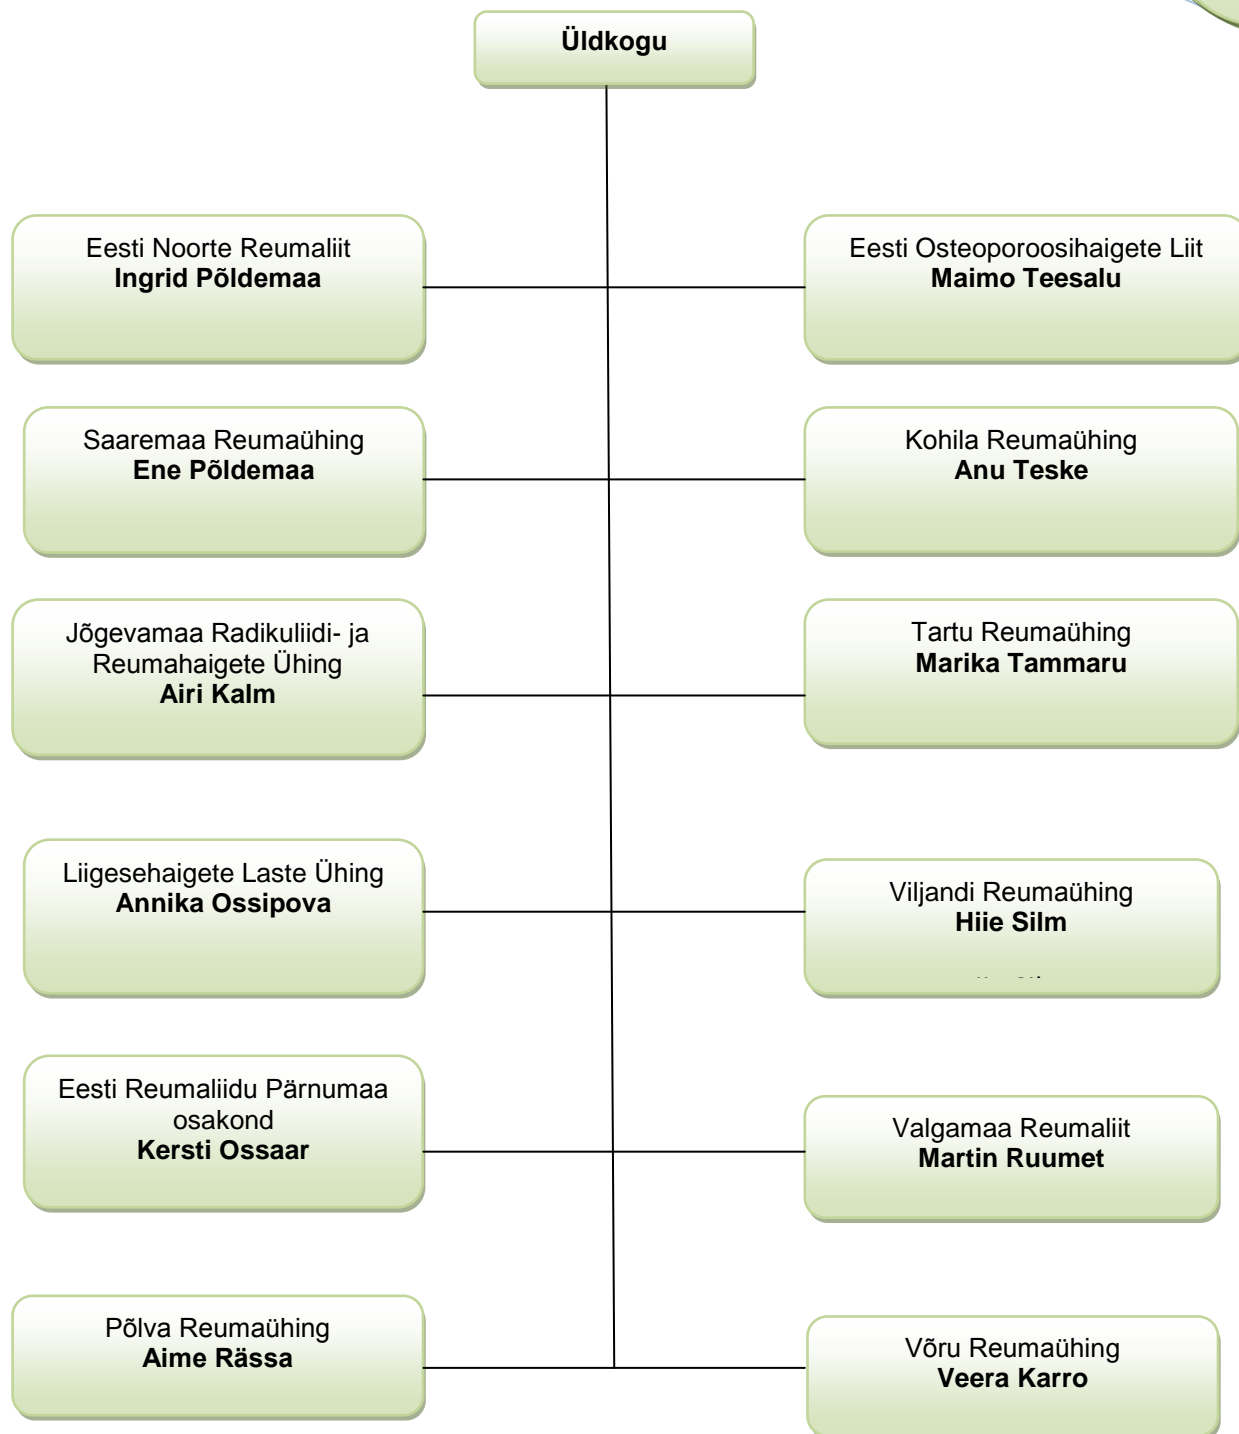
Üldkogu

Eesti Noorte Reumaliit
Ingrid Põldemaa

Eesti Osteoporoosihaigete Liit
Maimo Teesalu

Saaremaa Reumaühing
Ene Põldemaa

Kohila Reumaühing
Anu Teske

Jõgevamaa Radikuliidi- ja Reumahaigete Ühing
Airi Kalm

Tartu Reumaühing
Marika Tammaru

Liigesehaigete Laste Ühing
Annika Ossipova

Viljandi Reumaühing
Hiie Silm

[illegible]

Eesti Reumaliidu Pärnumaa osakond
Kersti Ossaar

Valgamaa Reumaliit
Martin Ruumet

Põlva Reumaühing
Aime Rässa

Võru Reumaühing
Veera Karro